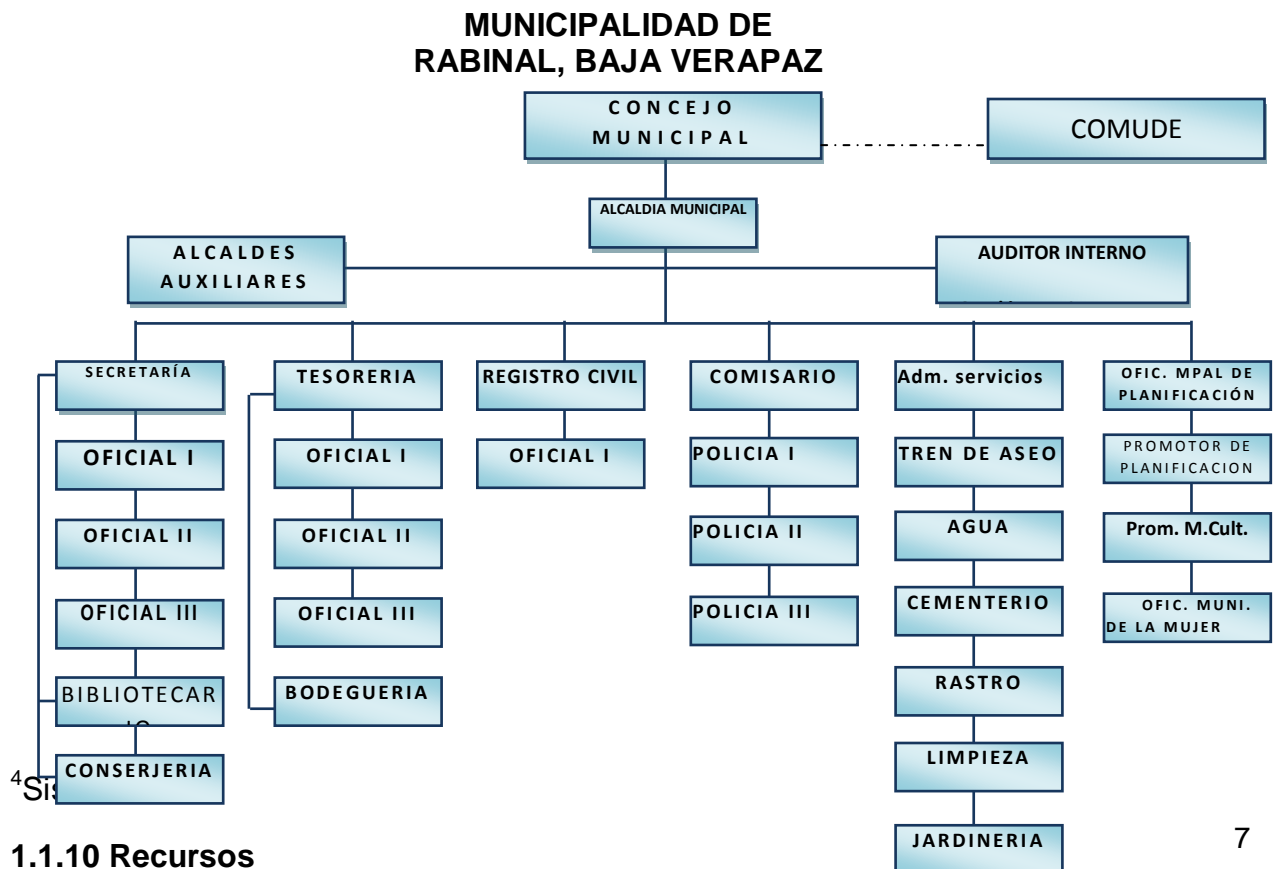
MUNICIPALIDAD DE
RABINAL, BAJA VERAPAZ

CONCEJO MUNICIPAL

COMUDE

ALCALDIA MUNICIPAL

ALCALDES AUXILIARES

AUDITOR INTERNO

SECRETARÍA

OFICIAL I

OFICIAL II

OFICIAL III

BIBLIOTECAR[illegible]

CONSERJERIA

TESORERIA

OFICIAL I

OFICIAL II

OFICIAL III

BODEGUERIA

REGISTRO CIVIL

OFICIAL I

COMISARIO

POLICIA I

POLICIA II

POLICIA III

Adm. servicios

TREN DE ASEO

AGUA

CEMENTERIO

RASTRO

LIMPIEZA

JARDINERIA

OFIC. MPAL DE PLANIFICACIÓN

PROMOTOR DE PLANIFICACION

Prom. M.Cult.

OFIC. MUNI. DE LA MUJER

$^4$Sis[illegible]

7

1.1.10 Recursos